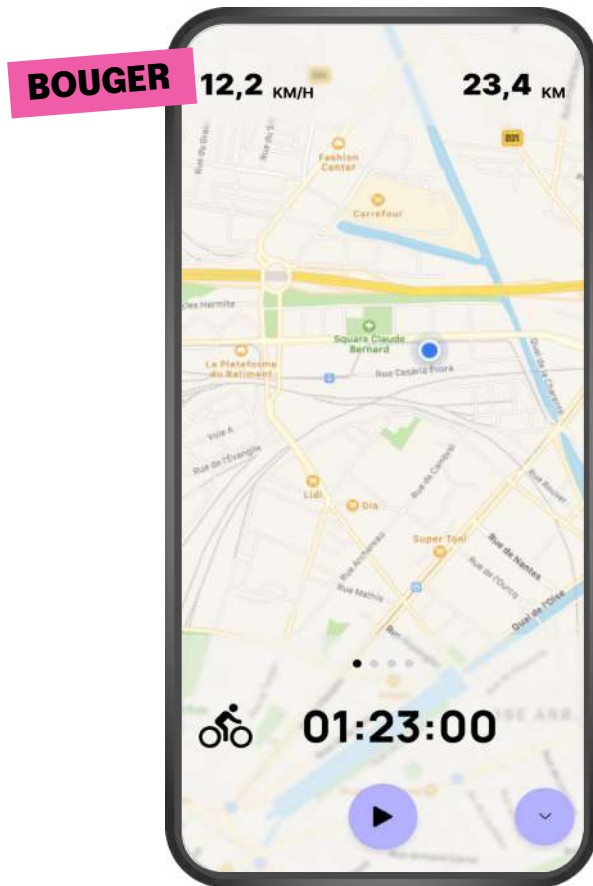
BOUGER

12,2 KM/H

23,4 KM

Fashion Center

Carrefour

Square Claude Bernard

La Plateforme du Batiment

Rue Cesária Évora

Lidl

Dia

Super Toni

Rue de Nantes

Quai de l'Oise

Voie A

Rue de l'Évangile

Rue Mathis

Quai de la Charente

01:23:00